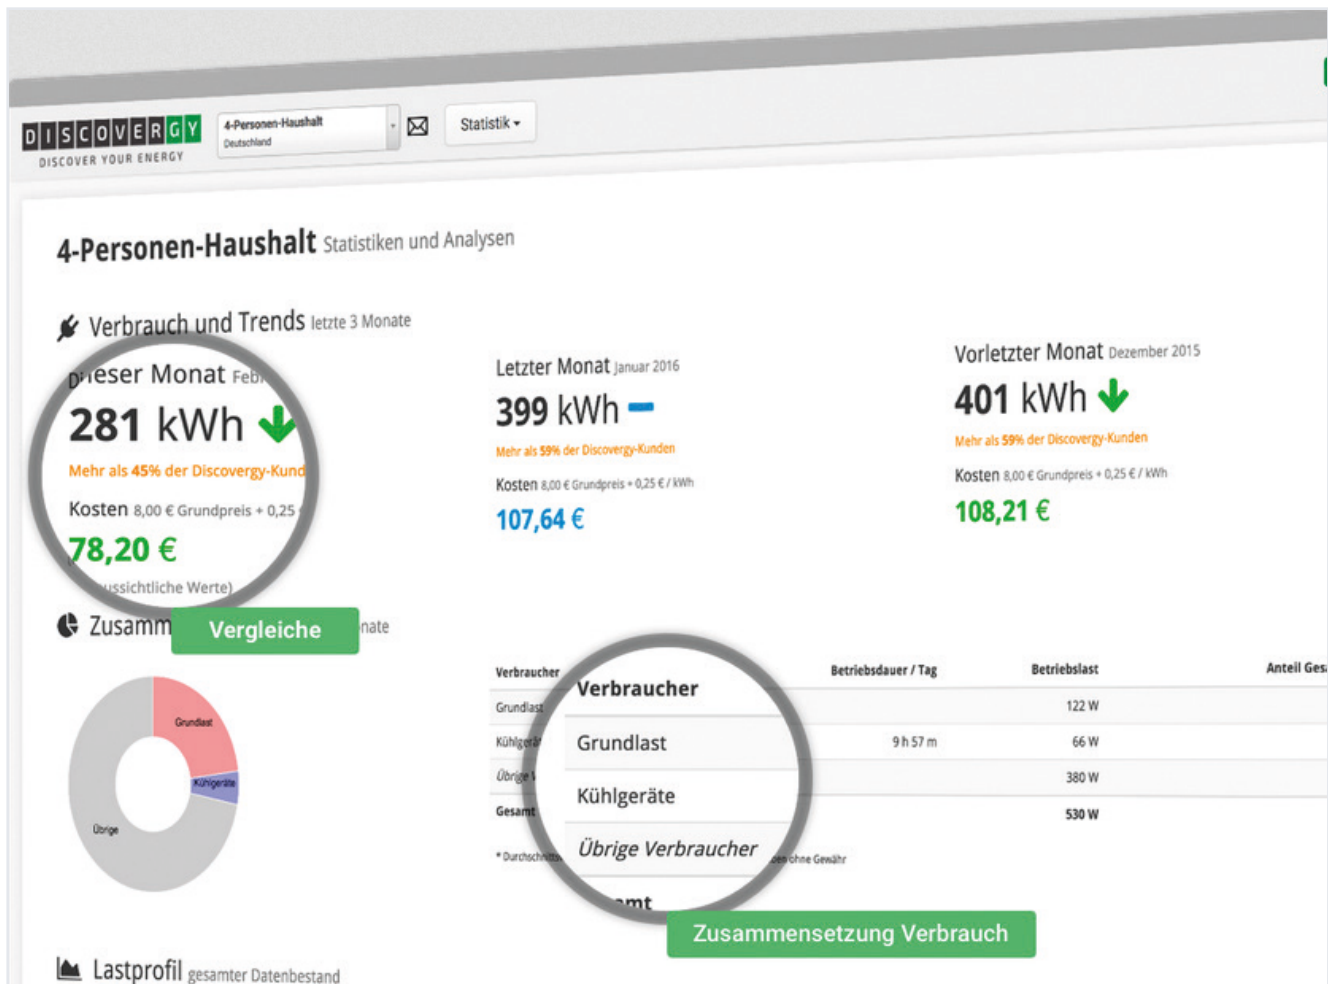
DISCOVERGY
DISCOVER YOUR ENERGY

4-Personen-Haushalt
Deutschland

Statistik

4-Personen-Haushalt Statistiken und Analysen

Verbrauch und Trends letzte 3 Monate

Dieser Monat Febr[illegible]
281 kWh
Mehr als 45% der Discovergy-Kund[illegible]
Kosten 8,00 € Grundpreis + 0,25 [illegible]
78,20 €
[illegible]ussichtliche Werte)

Letzter Monat Januar 2016
399 kWh
Mehr als 59% der Discovergy-Kunden
Kosten 8,00 € Grundpreis + 0,25 € / kWh
107,64 €

Vorletzter Monat Dezember 2015
401 kWh
Mehr als 59% der Discovergy-Kunden
Kosten 8,00 € Grundpreis + 0,25 € / kWh
108,21 €

Zusamm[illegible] Vergleiche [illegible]nate

Grundlast
Kühlgeräte
Übrige

| Verbraucher | Betriebsdauer / Tag | Betriebslast | Anteil Ges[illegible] |
|---|---|---|---|
| Grundlast | | 122 W | |
| Kühlgeräte | 9 h 57 m | 66 W | |
| Übrige Verbraucher | | 380 W | |
| Gesamt | | 530 W | |

* Durchschnitts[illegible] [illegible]en ohne Gewähr

Zusammensetzung Verbrauch

Lastprofil gesamter Datenbestand